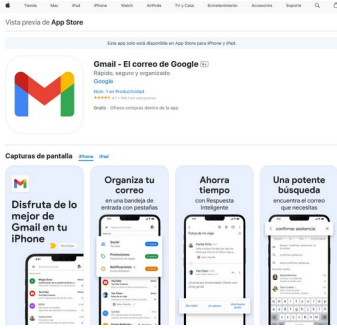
Tienda Mac iPad iPhone Watch AirPods TV y Casa Entretenimiento Accesorios Soporte

Vista previa de App Store

Esta app solo está disponible en App Store para iPhone y iPad.

Gmail - El correo de Google 4+
Rápido, seguro y organizado
Google
Núm. 1 en Productividad
★★★★★ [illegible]
Gratis · Ofrece compras dentro de la app

Capturas de pantalla iPhone iPad

Disfruta de lo mejor de Gmail en tu iPhone

Organiza tu correo
en una bandeja de entrada con pestañas

Ahorra tiempo
con Respuesta Inteligente

Una potente búsqueda
encuentra el correo que necesitas

confirmar asistencia